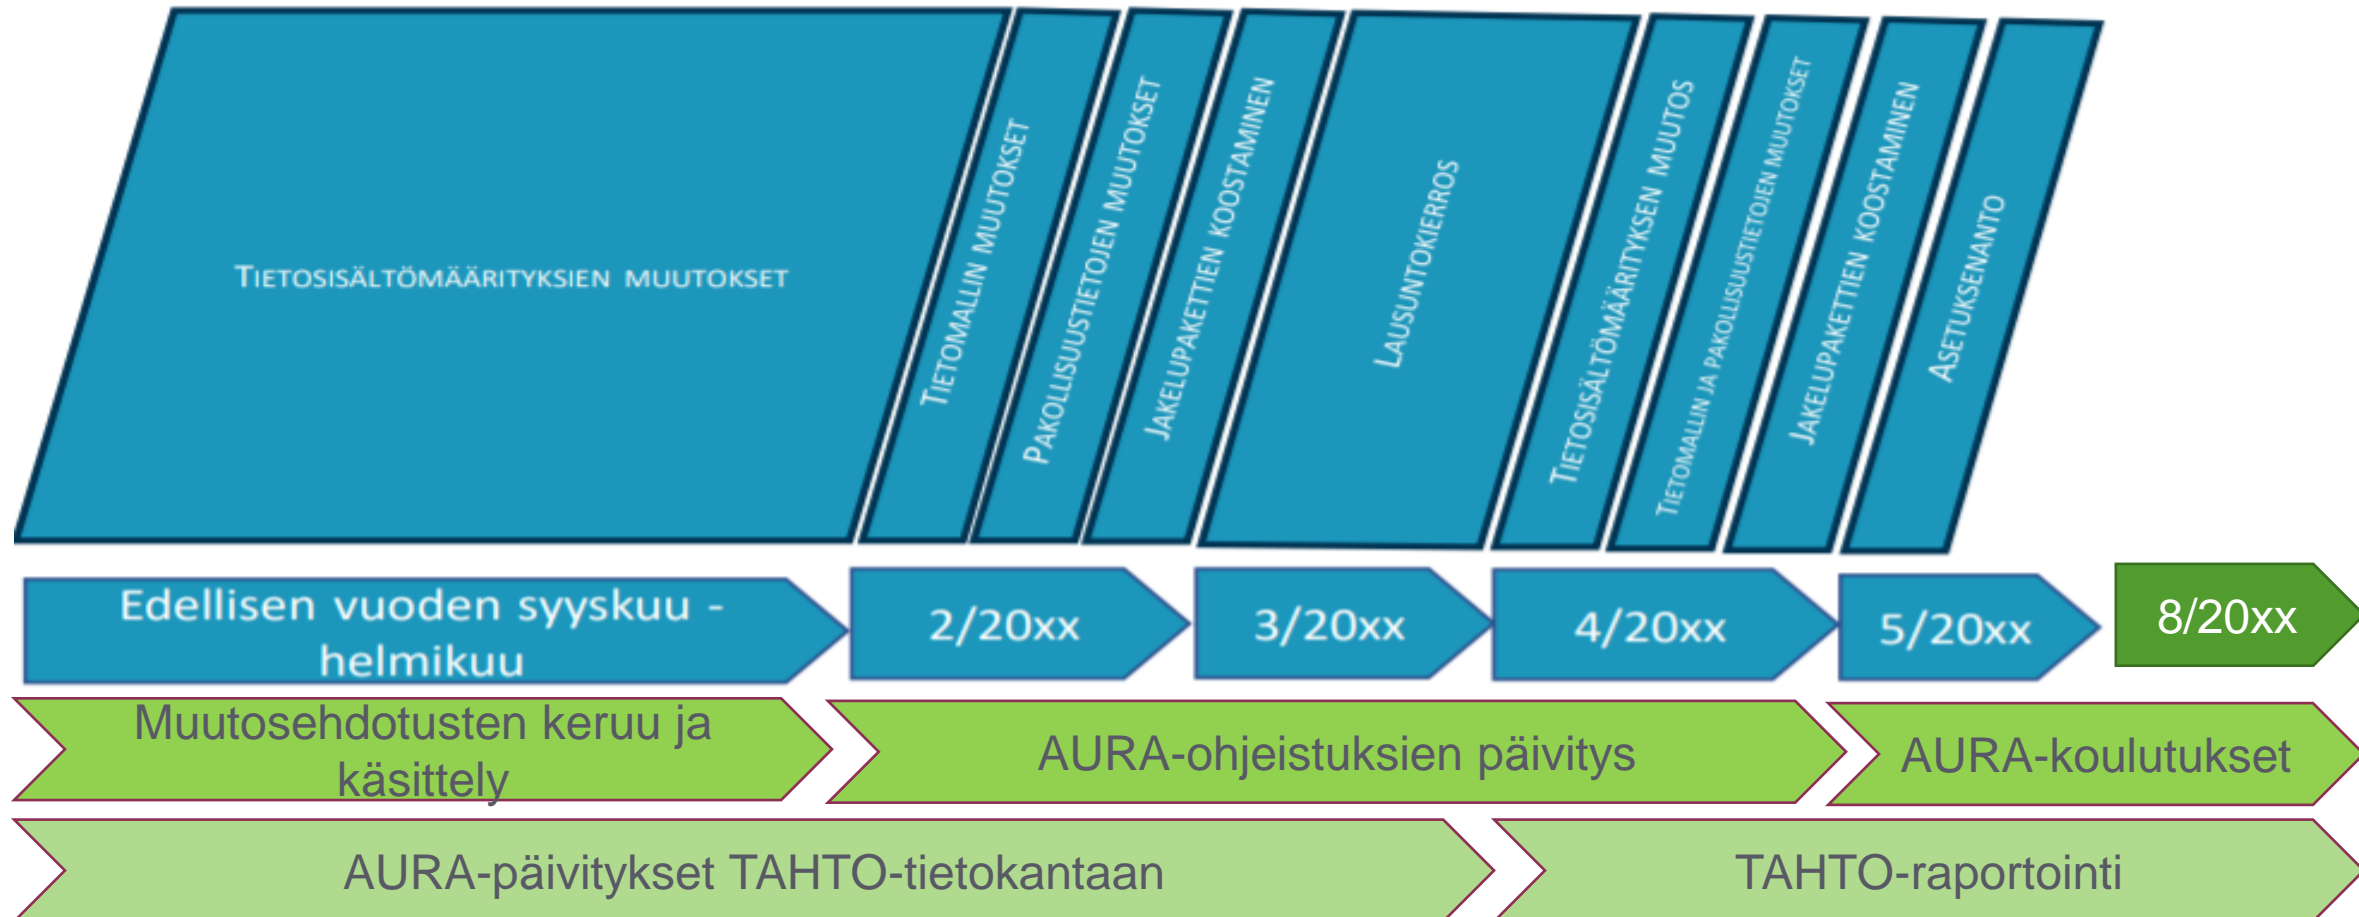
Tietosisältömäärityksien muutokset

Tietomallin muutokset

Pakollisuustietojen muutokset

Jakelupakettien koostaminen

Lausuntokierros

Tietosisältömäärityksen muutos

Tietomallin ja pakollisuustietojen muutokset

Jakelupakettien koostaminen

Asetuksenanto

Edellisen vuoden syyskuu - helmikuu

2/20xx

3/20xx

4/20xx

5/20xx

8/20xx

Muutosehdotusten keruu ja käsittely

AURA-ohjeistuksien päivitys

AURA-koulutukset

AURA-päivitykset TAHTO-tietokantaan

TAHTO-raportointi